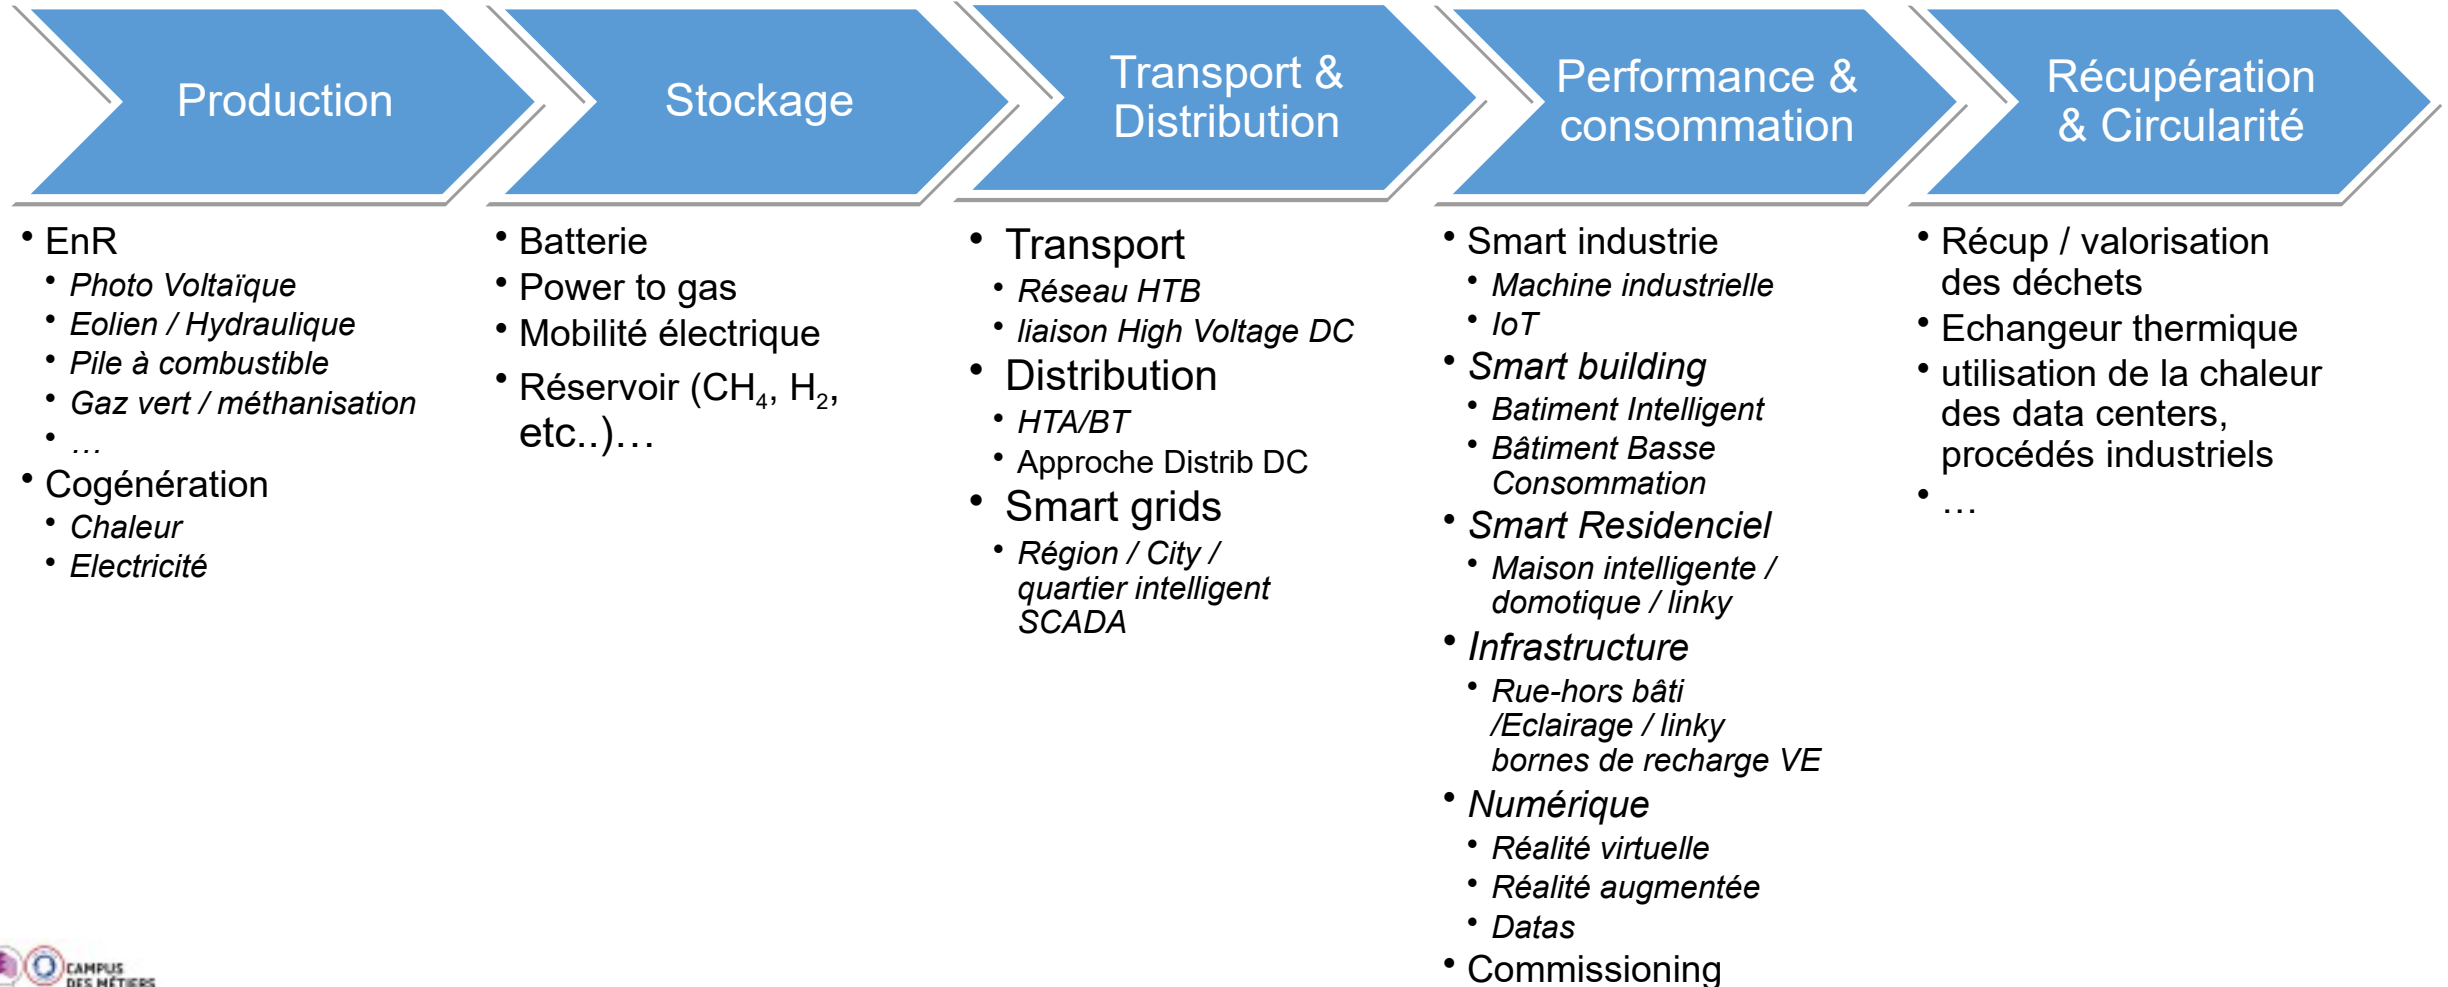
Production

Stockage

Transport & Distribution

Performance & consommation

Récupération & Circularité

- EnR
  - Photo Voltaïque
  - Eolien / Hydraulique
  - Pile à combustible
  - Gaz vert / méthanisation
  - …
- Cogénération
  - Chaleur
  - Electricité

- Batterie
- Power to gas
- Mobilité électrique
- Réservoir ($CH_4$, $H_2$, etc..)…

- Transport
  - Réseau HTB
  - liaison High Voltage DC
- Distribution
  - HTA/BT
  - Approche Distrib DC
- Smart grids
  - Région / City / quartier intelligent SCADA

- Smart industrie
  - Machine industrielle
  - IoT
- Smart building
  - Batiment Intelligent
  - Bâtiment Basse Consommation
- Smart Residenciel
  - Maison intelligente / domotique / linky
- Infrastructure
  - Rue-hors bâti /Eclairage / linky bornes de recharge VE
- Numérique
  - Réalité virtuelle
  - Réalité augmentée
  - Datas
- Commissioning

- Récup / valorisation des déchets
- Echangeur thermique
- utilisation de la chaleur des data centers, procédés industriels
- …

CAMPUS DES MÉTIERS